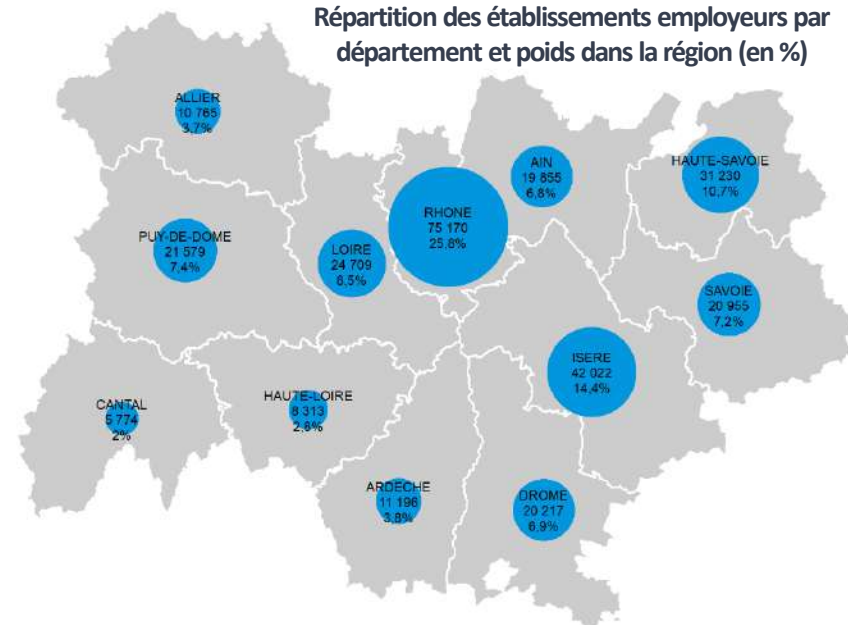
Répartition des établissements employeurs par département et poids dans la région (en %)

ALLIER
10 765
3,7%

AIN
19 855
6,8%

HAUTE-SAVOIE
31 230
10,7%

RHONE
75 170
25,8%

PUY-DE-DOME
21 579
7,4%

LOIRE
24 709
8,5%

SAVOIE
20 955
7,2%

ISERE
42 022
14,4%

CANTAL
5 774
2%

HAUTE-LOIRE
8 313
2,8%

ARDECHE
11 196
3,8%

DROME
20 217
6,9%